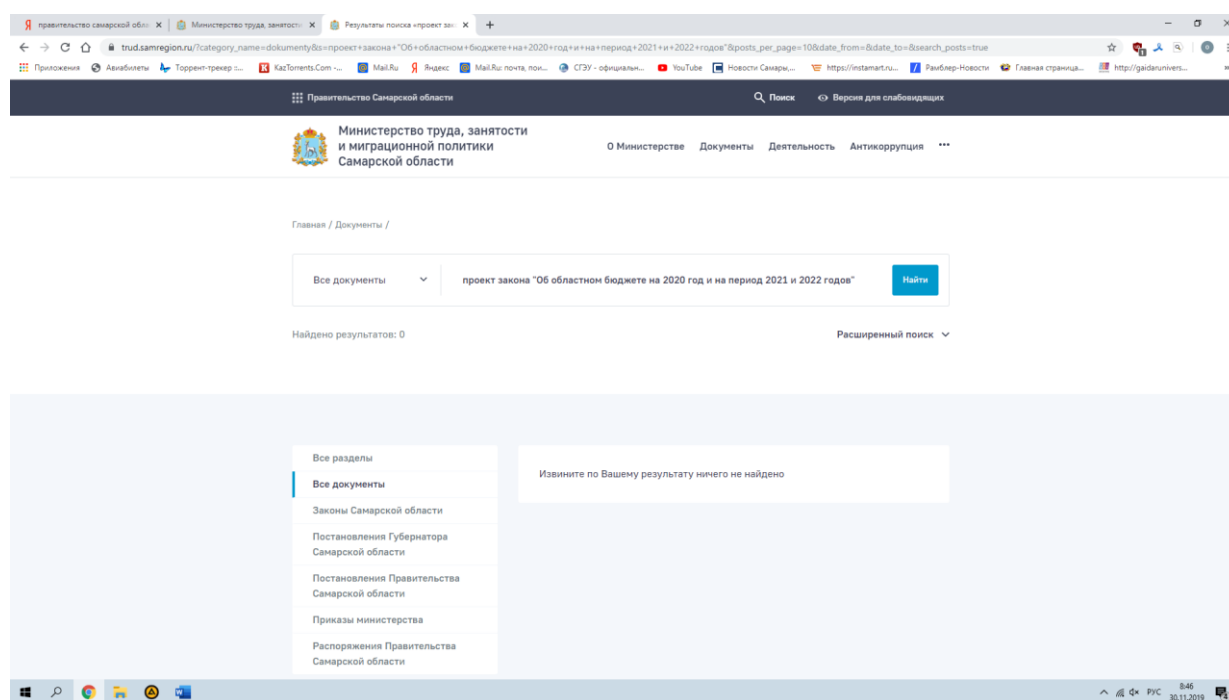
Я правительство самарской обл × | Министерство труда, занятост × | Результаты поиска «проект зак × | +

trud.samregion.ru/?category_name=dokumenty&s=проект+закона+"Об+областном+бюджете+на+2020+год+и+на+период+2021+и+2022+годов"&posts_per_page=10&date_from=&date_to=&search_posts=true

Приложения Авиабилеты Торрент-трекер :... KazTorrents.Com -... Mail.Ru Яндекс Mail.Ru: почта, пои... СГЭУ - официальн... YouTube Новости Самары,... https://instamart.ru... Рамблер-Новости Главная страница... http://gaidarunivers...

Правительство Самарской области

Поиск Версия для слабовидящих

Министерство труда, занятости и миграционной политики Самарской области

О Министерстве Документы Деятельность Антикоррупция •••

Главная / Документы /

Все документы

проект закона "Об областном бюджете на 2020 год и на период 2021 и 2022 годов"

Найти

Найдено результатов: 0

Расширенный поиск

Все разделы

Все документы

Законы Самарской области

Постановления Губернатора Самарской области

Постановления Правительства Самарской области

Приказы министерства

Распоряжения Правительства Самарской области

Извините по Вашему результату ничего не найдено

РУС 8:46 30.11.2019